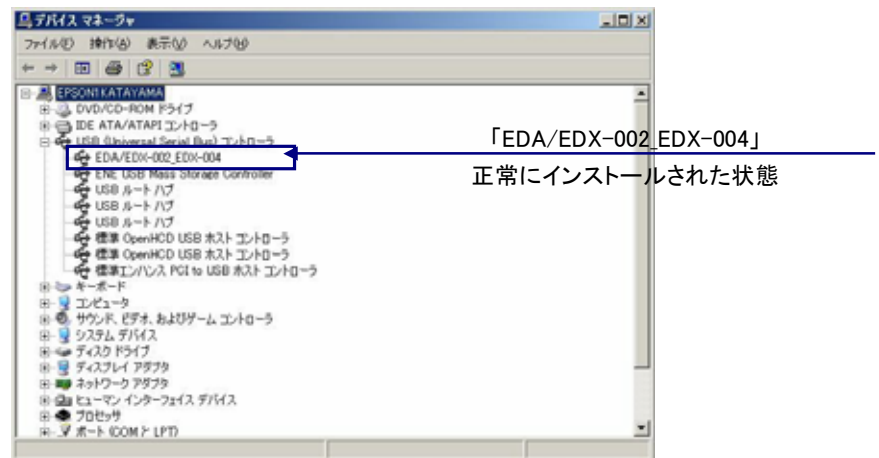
デバイス マネージャ

ファイル(F) 操作(A) 表示(V) ヘルプ(H)

EPSON1KATAYAMA
DVD/CD-ROM ドライブ
IDE ATA/ATAPI コントローラ
USB (Universal Serial Bus) コントローラ
EDA/EDX-002_EDX-004
ENE USB Mass Storage Controller
USB ルート ハブ
USB ルート ハブ
USB ルート ハブ
標準 OpenHCD USB ホスト コントローラ
標準 OpenHCD USB ホスト コントローラ
標準エンハンス PCI to USB ホスト コントローラ
キーボード
コンピュータ
サウンド、ビデオ、およびゲーム コントローラ
システム デバイス
ディスク ドライブ
ディスプレイ アダプタ
ネットワーク アダプタ
ヒューマン インターフェイス デバイス
プロセッサ
ポート (COM と LPT)

「EDA/EDX-002_EDX-004」
正常にインストールされた状態